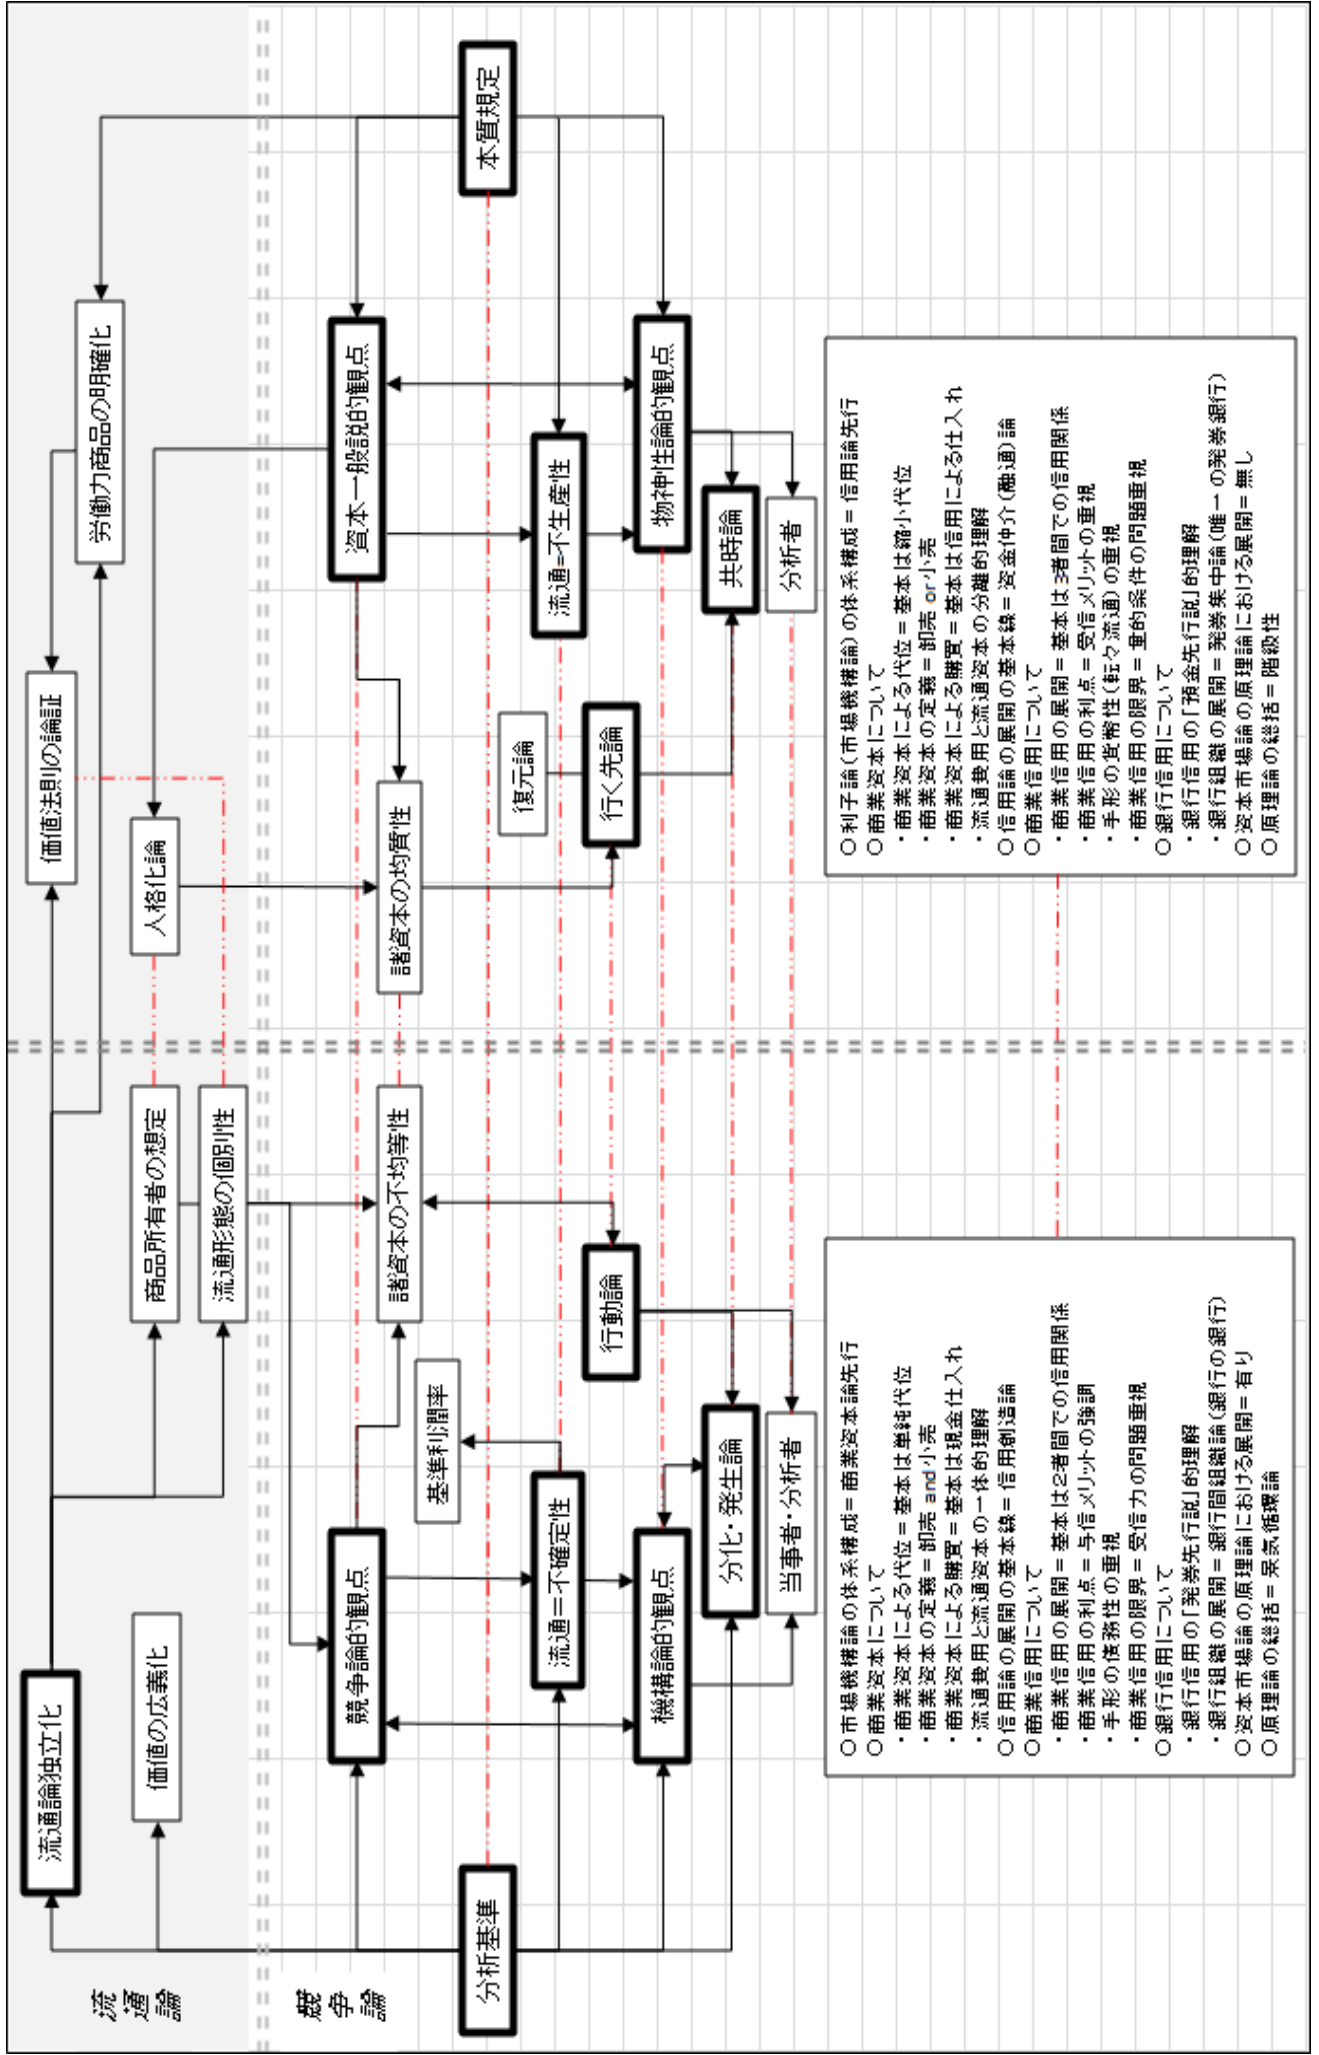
流通論

競争論

本質規定

分析基準

流通論独立化

価値の広義化

価値法則の論証

労働力商品の明確化

人格化論

商品所有者の想定

流通形態の個別性

資本一般説的観点

流通=不生産性

物神性論的観点

共時論

分析者

諸資本の均質性

復元論

行く先論

諸資本の不均等性

行動論

基準利潤率

競争論的観点

流通=不確定性

機構論的観点

分化・発生論

当事者・分析者

○利子論（市場機構論）の体系構成 = 信用論先行
○商業資本について
・商業資本による代位 = 基本は縮小代位
・商業資本の定義 = 卸売 or 小売
・商業資本による購買 = 基本は信用による仕入れ
・流通費用と流通資本の分離的理解
○信用論の展開の基本線 = 資金仲介(融通)論
○商業信用について
・商業信用の展開 = 基本は3者間での信用関係
・商業信用の利点 = 受信メリットの重視
・手形の貨幣性(転々流通)の重視
・商業信用の限界 = 量的条件の問題重視
○銀行信用について
・銀行信用の「預金先行説」的理解
・銀行組織の展開 = 発券集中論(唯一の発券銀行)
○資本市場論の原理論における展開 = 無し
○原理論の総括 = 階級性

○市場機構論の体系構成 = 商業資本論先行
○商業資本について
・商業資本による代位 = 基本は単純代位
・商業資本の定義 = 卸売 and 小売
・商業資本による購買 = 基本は現金仕入れ
・流通費用と流通資本の一体的理解
○信用論の展開の基本線 = 信用創造論
○商業信用について
・商業信用の展開 = 基本は2者間での信用関係
・商業信用の利点 = 与信メリットの強調
・手形の債務性の重視
・商業信用の限界 = 受信力の問題重視
○銀行信用について
・銀行信用の「発券先行説」的理解
・銀行組織の展開 = 銀行間組織論(銀行の銀行)
○資本市場論の原理論における展開 = 有り
○原理論の総括 = 景気循環論